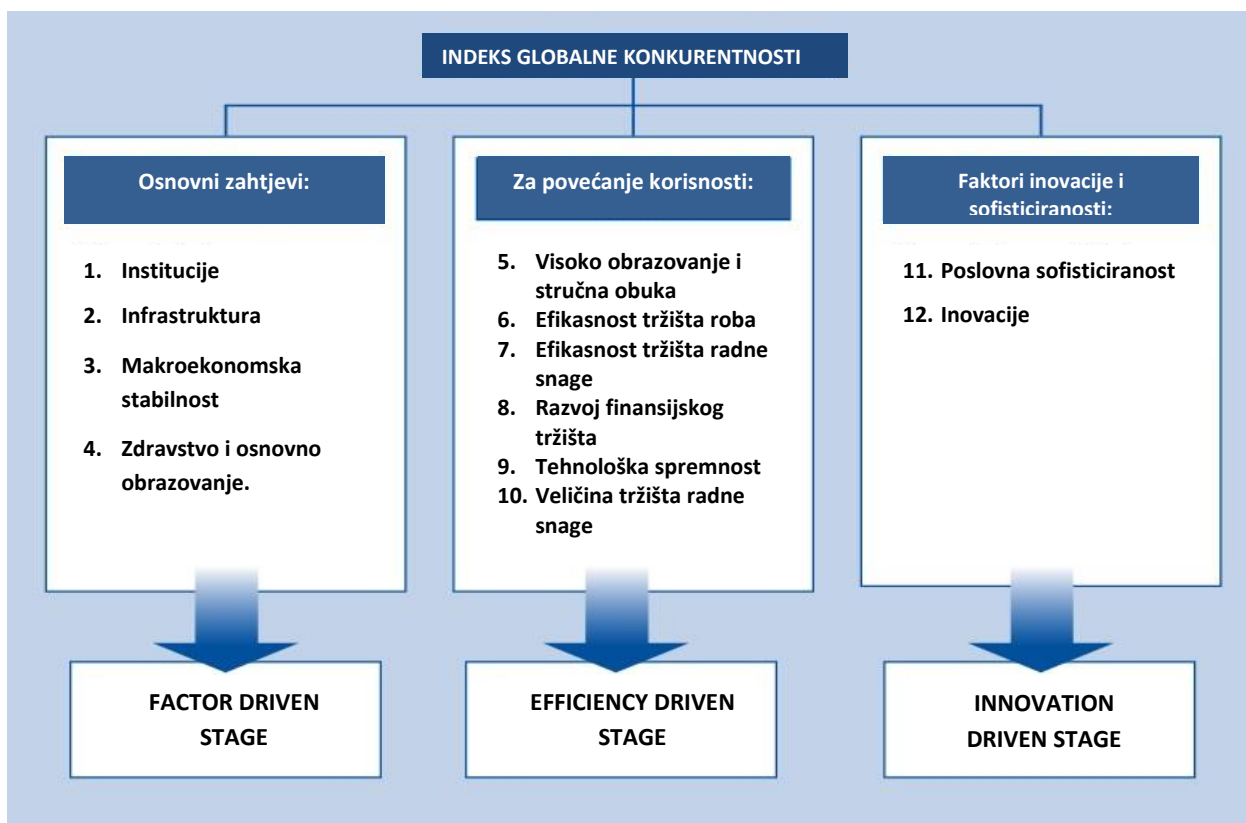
INDEKS GLOBALNE KONKURENTNOSTI

Osnovni zahtjevi:

1. Institucije
2. Infrastruktura
3. Makroekonomska stabilnost
4. Zdravstvo i osnovno obrazovanje.

FACTOR DRIVEN STAGE

Za povećanje korisnosti:

5. Visoko obrazovanje i stručna obuka
6. Efikasnost tržišta roba
7. Efikasnost tržišta radne snage
8. Razvoj finansijskog tržišta
9. Tehnološka spremnost
10. Veličina tržišta radne snage

EFFICIENCY DRIVEN STAGE

Faktori inovacije i sofisticiranosti:

11. Poslovna sofisticiranost
12. Inovacije

INNOVATION DRIVEN STAGE